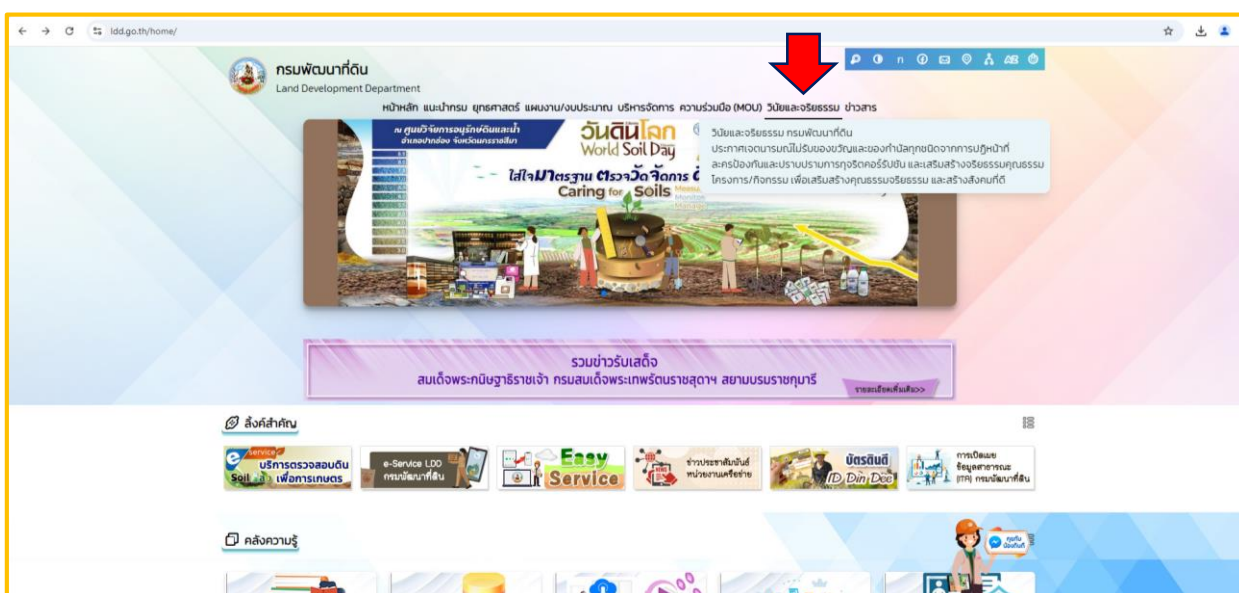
ldd.go.th/home/

กรมพัฒนาที่ดิน
Land Development Department

หน้าหลัก แนะนำกรม ยุทธศาสตร์ แผนงาน/งบประมาณ บริหารจัดการ ความร่วมมือ (MOU) วินัยและจริยธรรม ข่าวสาร

วินัยและจริยธรรม กรมพัฒนาที่ดิน
ประกาศเจตนารมณ์ไม่รับของขวัญและของกำนัลทุกชนิดจากการปฏิบัติหน้าที่
ละครป้องกันและปราบปรามการทุจริตคอร์รัปชัน และเสริมสร้างจริยธรรมคุณธรรม
โครงการ/กิจกรรม เพื่อเสริมสร้างคุณธรรมจริยธรรม และสร้างสังคมที่ดี

ณ ศูนย์วิจัยการอนุรักษ์ดินและน้ำ อำเภอปากช่อง จังหวัดนครราชสีมา
วันดินโลก
World Soil Day
ใส่ใจมาตรฐาน ตรวจวัดจัดการ ดิน
Caring for Soils

รวมข่าวรับเสด็จ
สมเด็จพระกนิษฐาธิราชเจ้า กรมสมเด็จพระเทพรัตนราชสุดาฯ สยามบรมราชกุมารี
รายละเอียดเพิ่มเติม>>

ลิงค์สำคัญ

e-service Soil บริการตรวจสอบดิน เพื่อการเกษตร
e-Service LDD กรมพัฒนาที่ดิน
Easy Service
ข่าวประชาสัมพันธ์ หน่วยงานเครือข่าย
บัตรดินดี ID Din Dee
การเปิดเผยข้อมูลสาธารณะ (ITA) กรมพัฒนาที่ดิน

คลังความรู้